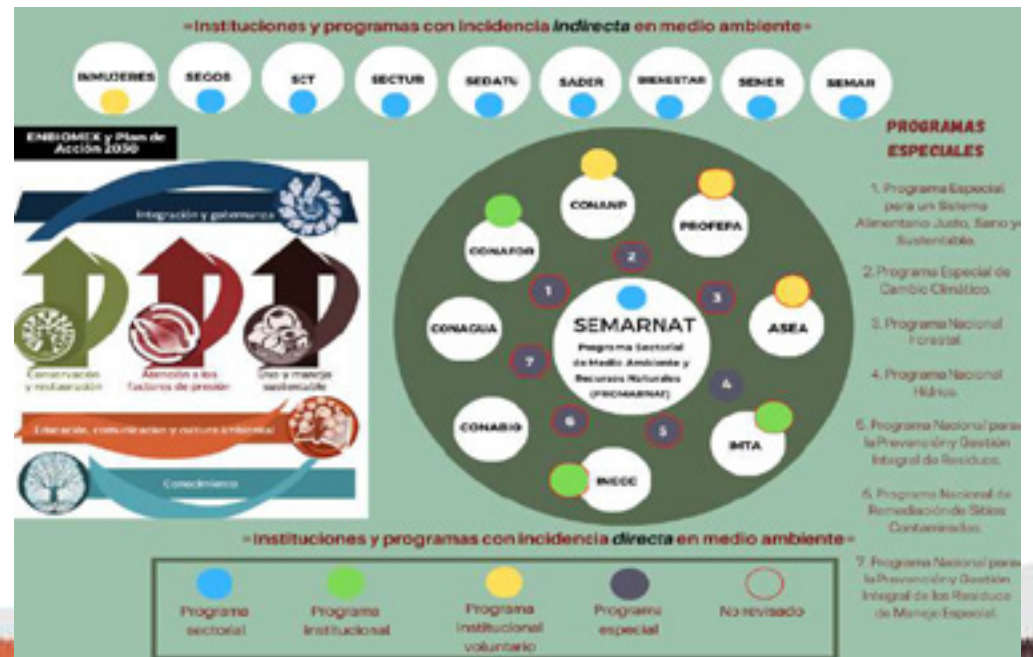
«Instituciones y programas con incidencia *indirecta* en medio ambiente»

INMUJERES SEGOB SCT SECTUR SEDATU SADER BIENESTAR SENER SEMAR

ENBIOMEX y Plan de Acción 2030

Integración y gobernanza

Conservación y restauración

Atención a los factores de presión

Uso y manejo sustentable

Educación, comunicación y cultura ambiental

Conocimiento

CONANP

PROFEPA

CONAFOR

2

1

3

SEMARNAT

Programa Sectorial de Medio Ambiente y Recursos Naturales (PROMARNAT)

CONAGUA

ASEA

7

4

6

5

CONABIO

IMTA

INECC

PROGRAMAS ESPECIALES

1. Programa Especial para un Sistema Alimentario Justo, Sano y Sustentable.

2. Programa Especial de Cambio Climático.

3. Programa Nacional Forestal.

4. Programa Nacional Hídrico.

5. Programa Nacional para la Prevención y Gestión Integral de Residuos.

6. Programa Nacional de Remediación de Sitios Contaminados.

7. Programa Nacional para la Prevención y Gestión Integral de los Residuos de Manejo Especial.

«Instituciones y programas con incidencia *directa* en medio ambiente»

Programa sectorial

Programa institucional

Programa institucional voluntario

Programa especial

No revisado